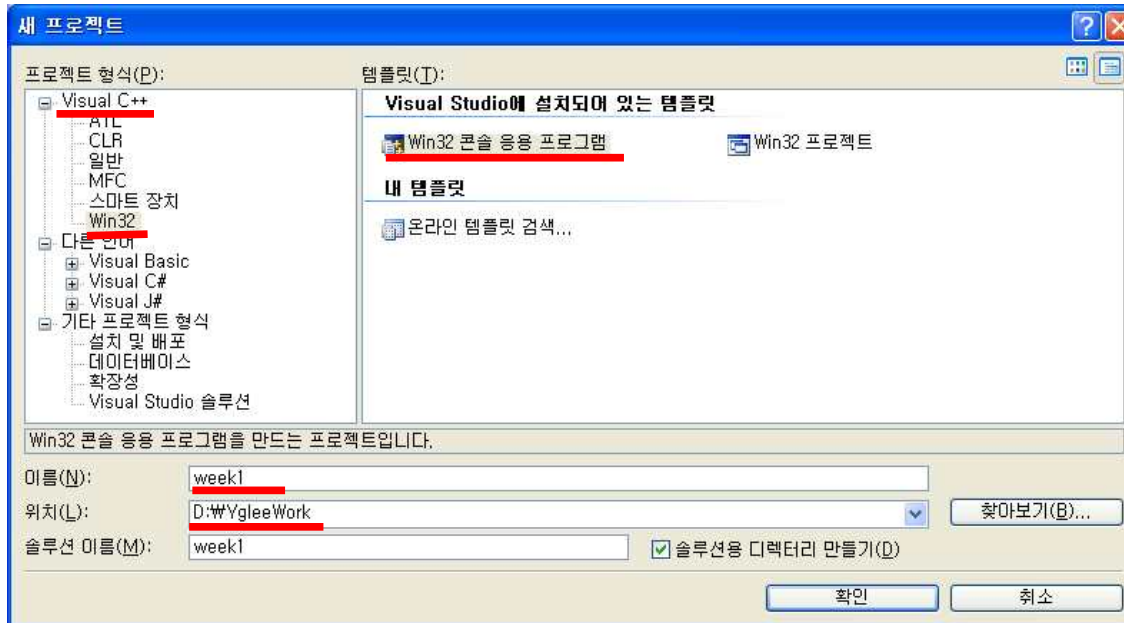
새 프로젝트

프로젝트 형식(P):

Visual C++
ATL
CLR
일반
MFC
스마트 장치
Win32
다른 언어
Visual Basic
Visual C#
Visual J#
기타 프로젝트 형식
설치 및 배포
데이터베이스
확장성
Visual Studio 솔루션

템플릿(T):

Visual Studio에 설치되어 있는 템플릿

Win32 콘솔 응용 프로그램
Win32 프로젝트

내 템플릿

온라인 템플릿 검색...

Win32 콘솔 응용 프로그램을 만드는 프로젝트입니다.

이름(N): week1

위치(L): D:\YgleeWork

찾아보기(B)...

솔루션 이름(M): week1

솔루션용 디렉터리 만들기(D)

확인

취소